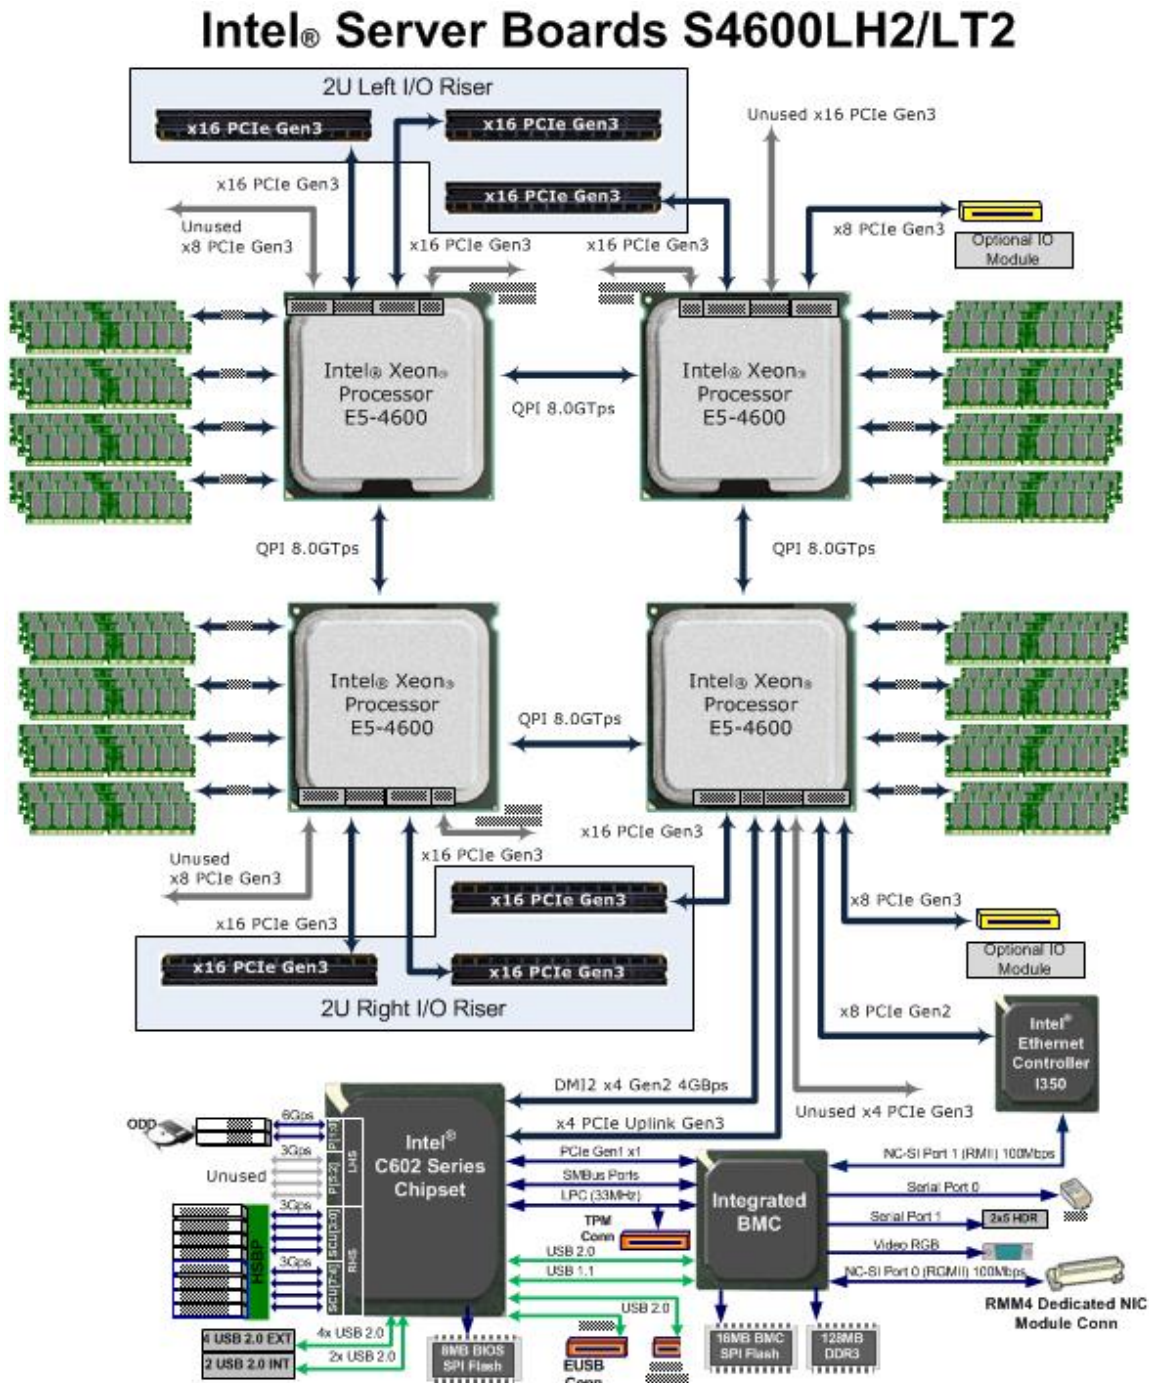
Intel® Server Boards S4600LH2/LT2

2U Left I/O Riser

x16 PCIe Gen3

x16 PCIe Gen3

x16 PCIe Gen3

Unused x16 PCIe Gen3

x16 PCIe Gen3

Unused x8 PCIe Gen3

x16 PCIe Gen3

x16 PCIe Gen3

x8 PCIe Gen3

Optional IO Module

Intel® Xeon® Processor E5-4600

QPI 8.0GTps

Intel® Xeon® Processor E5-4600

QPI 8.0GTps

QPI 8.0GTps

Intel® Xeon® Processor E5-4600

QPI 8.0GTps

Intel® Xeon® Processor E5-4600

x16 PCIe Gen3

Unused x8 PCIe Gen3

x16 PCIe Gen3

x16 PCIe Gen3

x8 PCIe Gen3

x16 PCIe Gen3

Optional IO Module

x16 PCIe Gen3

x16 PCIe Gen3

2U Right I/O Riser

x8 PCIe Gen2

Intel® Ethernet Controller I350

DMI2 x4 Gen2 4GBps

Unused x4 PCIe Gen3

x4 PCIe Uplink Gen3

ODD

6Gps

3Gps

Unused

3Gps

3Gps

HSBP

P[1:0]

P[5:2]

SCU[3:0]

SCU[7:4]

LHS

RHS

Intel® C602 Series Chipset

PCIe Gen1 x1

SMBus Ports

LPC (33MHz)

TPM Conn

USB 2.0

USB 1.1

USB 2.0

Integrated BMC

NC-SI Port 1 (RMII) 100Mbps

Serial Port 0

Serial Port 1

2x5 HDR

Video RGB

NC-SI Port 0 (RGMII) 100Mbps

RMM4 Dedicated NIC Module Conn

4 USB 2.0 EXT

2 USB 2.0 INT

4x USB 2.0

2x USB 2.0

8MB BIOS SPI Flash

EUSB Conn

16MB BMC SPI Flash

128MB DDR3